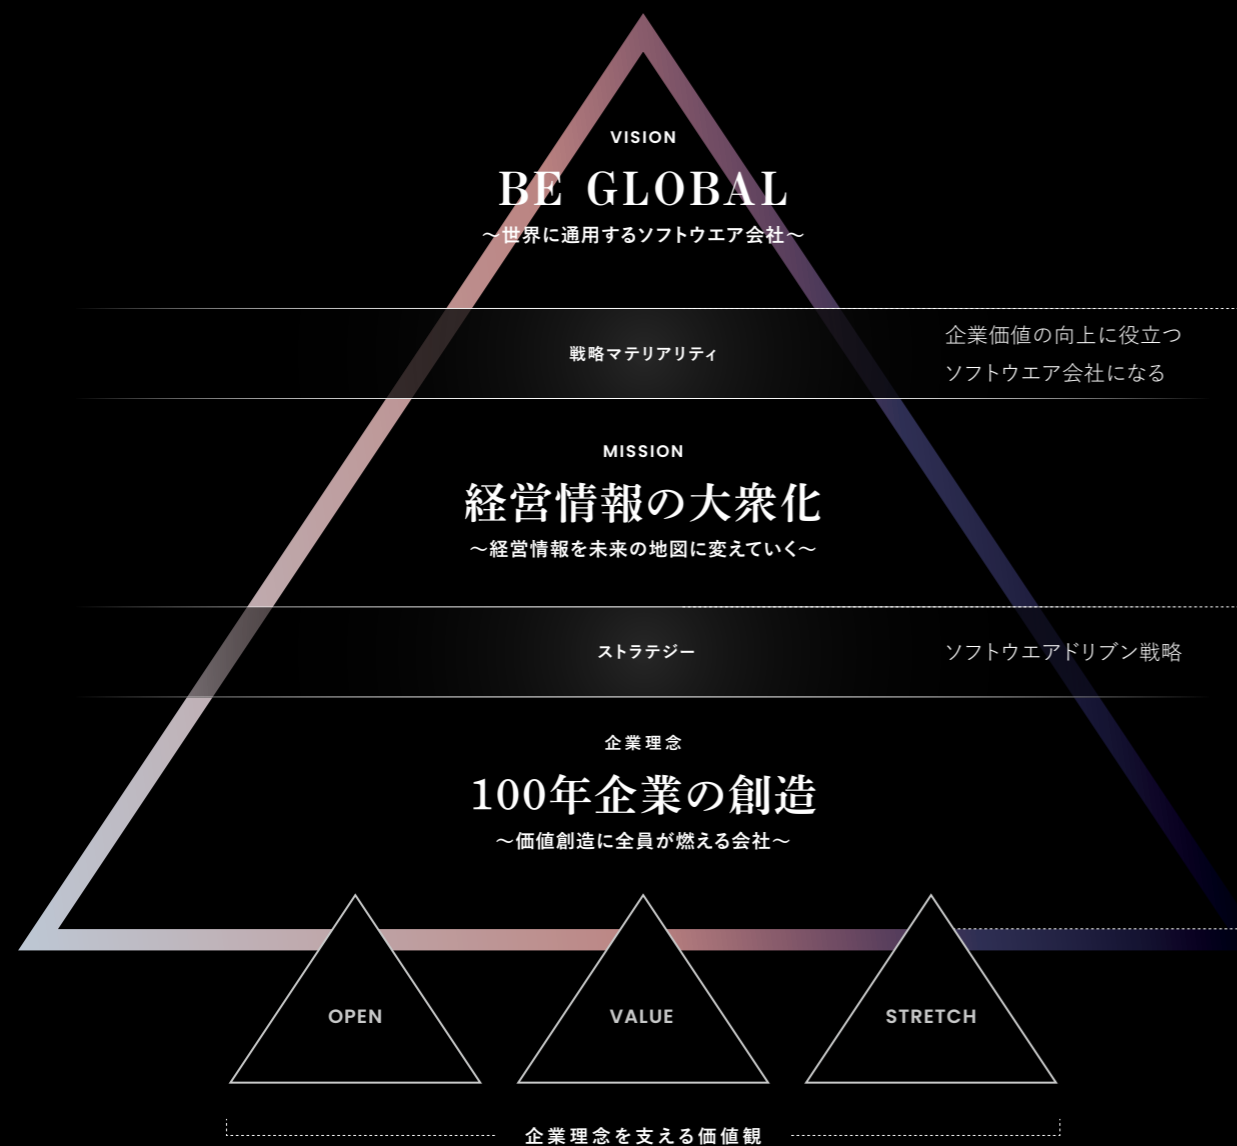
VISION

BE GLOBAL

～世界に通用するソフトウエア会社～

戦略マテリアリティ

企業価値の向上に役立つソフトウエア会社になる

MISSION

経営情報の大衆化

～経営情報を未来の地図に変えていく～

ストラテジー

ソフトウエアドリブン戦略

企業理念

100年企業の創造

～価値創造に全員が燃える会社～

OPEN

VALUE

STRETCH

企業理念を支える価値観